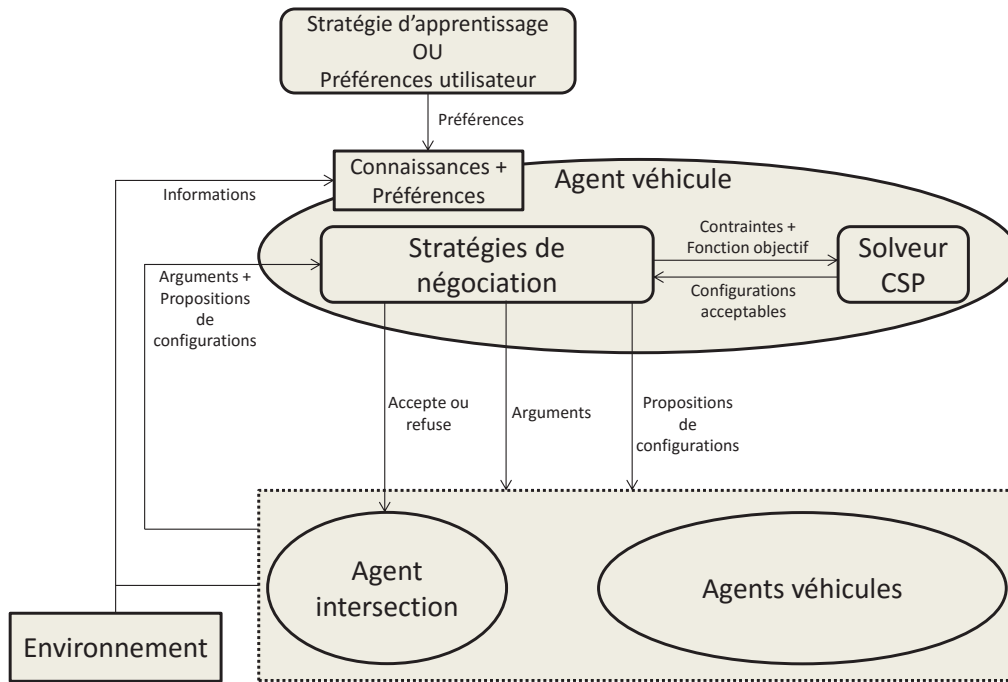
Stratégie d'apprentissage
OU
Préférences utilisateur

Préférences

Connaissances + Préférences

Agent véhicule

Informations

Stratégies de négociation

Contraintes + Fonction objectif

Solveur CSP

Configurations acceptables

Arguments + Propositions de configurations

Accepte ou refuse

Arguments

Propositions de configurations

Agent intersection

Agents véhicules

Environnement